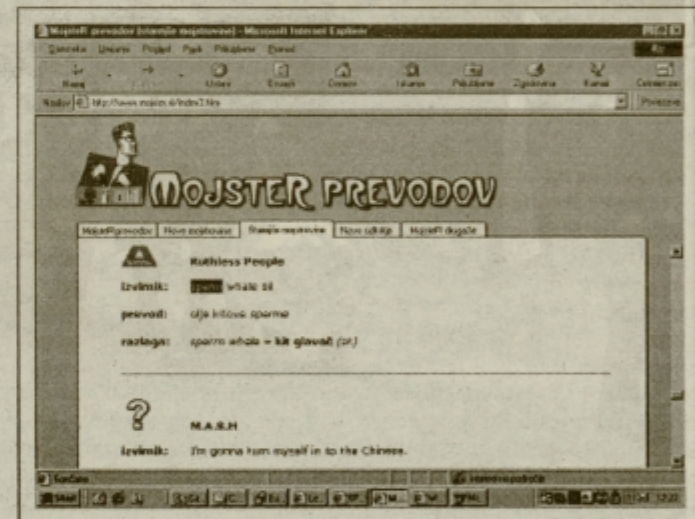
MojsteR prevodov (stranjski mojstrovine) - Microsoft Internet Explorer

Datoteka Urejanje Pogled Pojdi Priljubljene Pomoč

Nazaj Naprej Ustavi Osveži Domov Iskanje Priljubljene Zgodovina Kanali Celoten zaslon

Naslov http://www.mojster.si/index3.htm

MOJSTER PREVODOV

MojsteR prevodov | Nove mojstrovine | Stranjske mojstrovine | Novi odkritja | MojsteR drugače

Ruthless People

izvirnik: sperm whale oil

prevod: olje kitove sperme

razlaga: sperm whale = kit glavač (pr.)

?

M.A.S.H

izvirnik: I'm gonna turn myself in to the Chinese.

Končano

Start

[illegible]